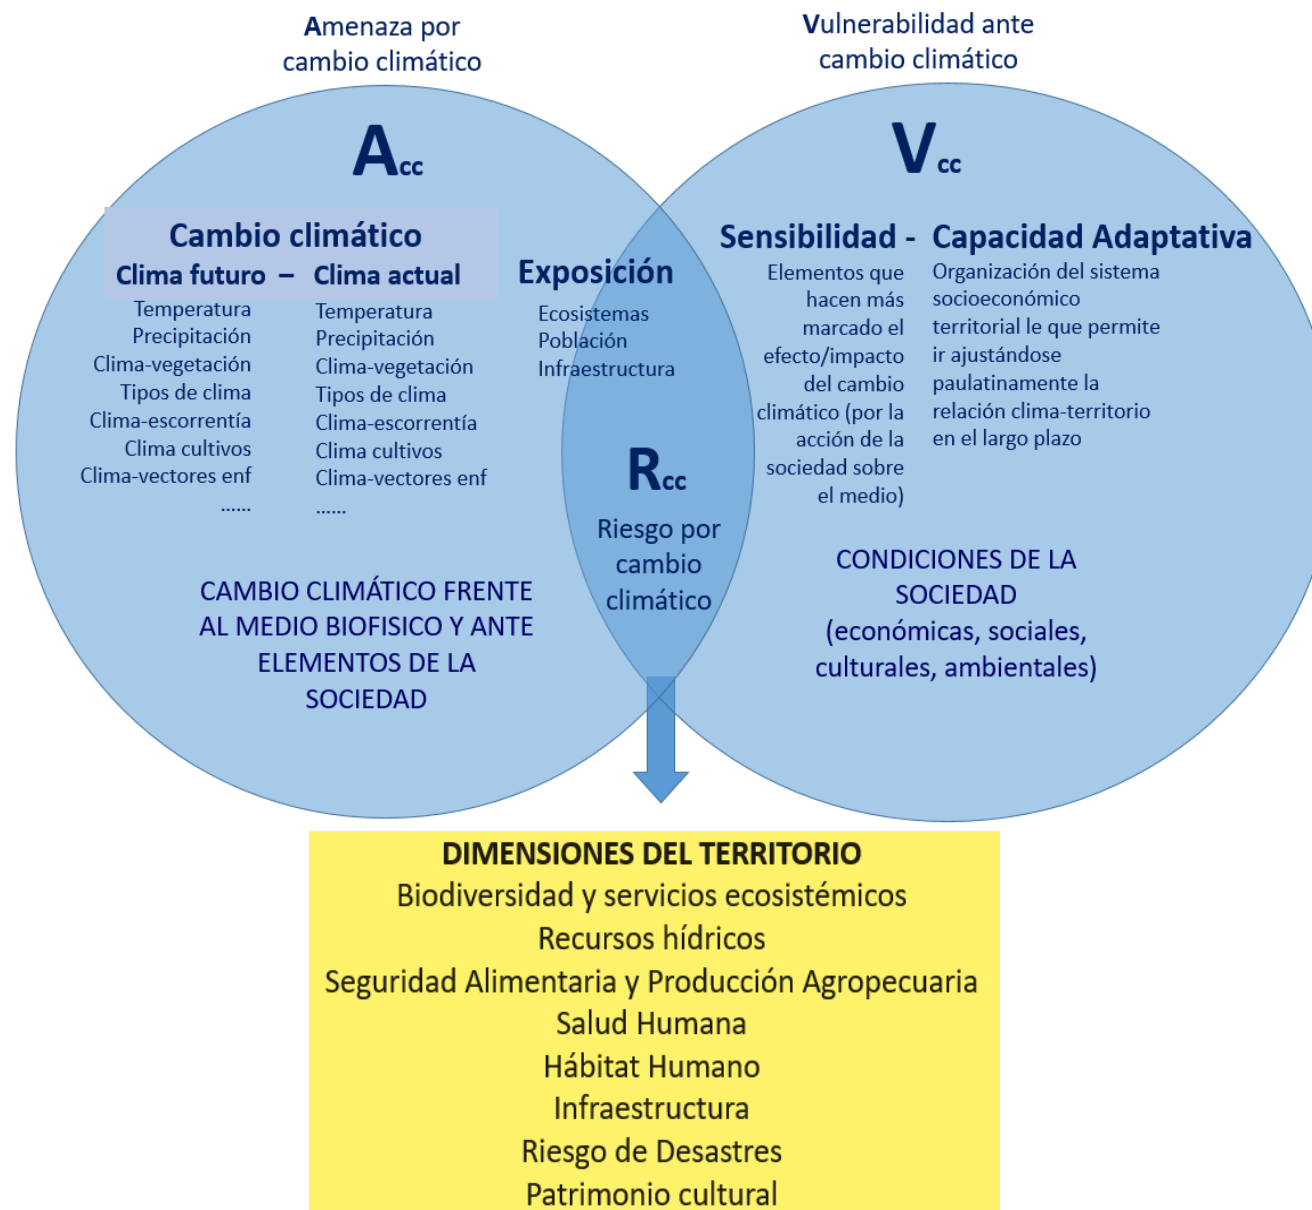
Amenaza por cambio climático

Vulnerabilidad ante cambio climático

$A_{cc}$

$V_{cc}$

Cambio climático

Clima futuro – Clima actual

Temperatura
Precipitación
Clima-vegetación
Tipos de clima
Clima-escorrentía
Clima cultivos
Clima-vectores enf
......

Temperatura
Precipitación
Clima-vegetación
Tipos de clima
Clima-escorrentía
Clima cultivos
Clima-vectores enf
......

Exposición

Ecosistemas
Población
Infraestructura

$R_{cc}$

Riesgo por cambio climático

Sensibilidad - Capacidad Adaptativa

Elementos que hacen más marcado el efecto/impacto del cambio climático (por la acción de la sociedad sobre el medio)

Organización del sistema socioeconómico territorial le que permite ir ajustándose paulatinamente la relación clima-territorio en el largo plazo

CAMBIO CLIMÁTICO FRENTE AL MEDIO BIOFISICO Y ANTE ELEMENTOS DE LA SOCIEDAD

CONDICIONES DE LA SOCIEDAD (económicas, sociales, culturales, ambientales)

DIMENSIONES DEL TERRITORIO
Biodiversidad y servicios ecosistémicos
Recursos hídricos
Seguridad Alimentaria y Producción Agropecuaria
Salud Humana
Hábitat Humano
Infraestructura
Riesgo de Desastres
Patrimonio cultural